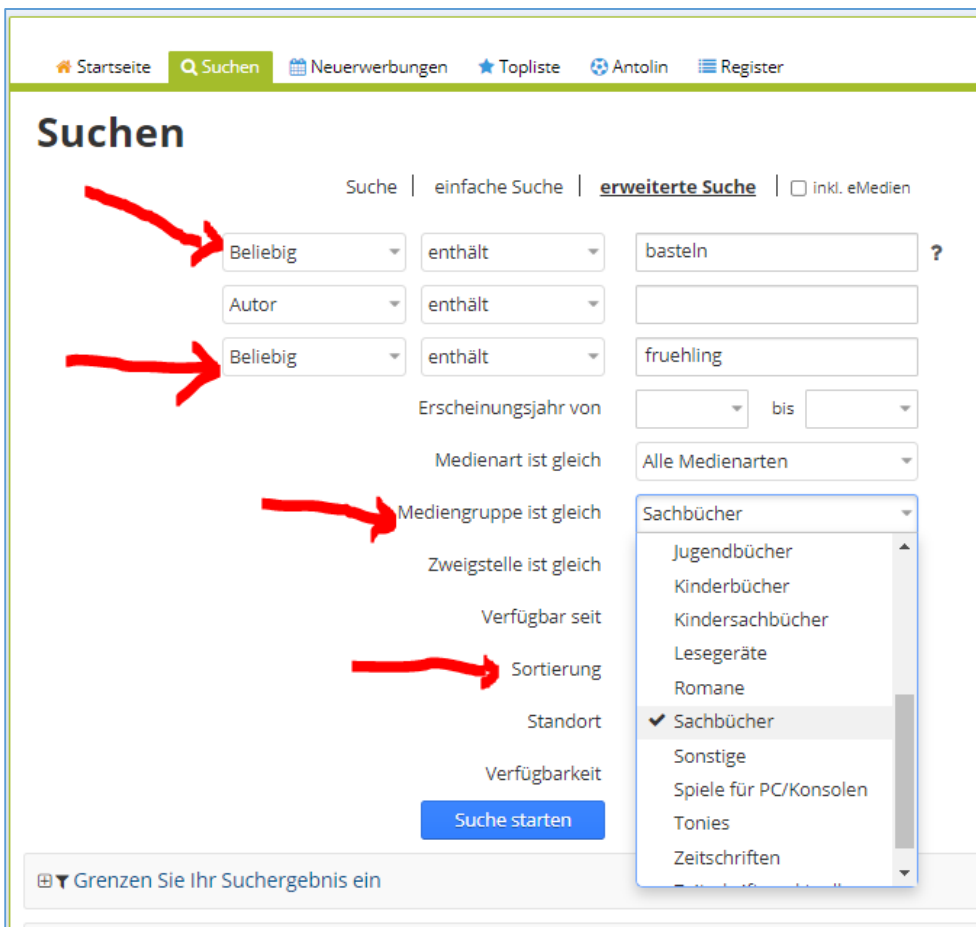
Startseite | Suchen | Neuerwerbungen | Topliste | Antolin | Register

Suchen

Suche | einfache Suche | erweiterte Suche | inkl. eMedien

Beliebig | enthält | basteln ?

Autor | enthält |

Beliebig | enthält | fruehling

Erscheinungsjahr von | bis

Medienart ist gleich | Alle Medienarten

Mediengruppe ist gleich | Sachbücher

Zweigstelle ist gleich

Verfügbar seit

Sortierung

Standort

Verfügbarkeit

Jugendbücher
Kinderbücher
Kindersachbücher
Lesegeräte
Romane
✔ Sachbücher
Sonstige
Spiele für PC/Konsolen
Tonies
Zeitschriften
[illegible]

Suche starten

Grenzen Sie Ihr Suchergebnis ein